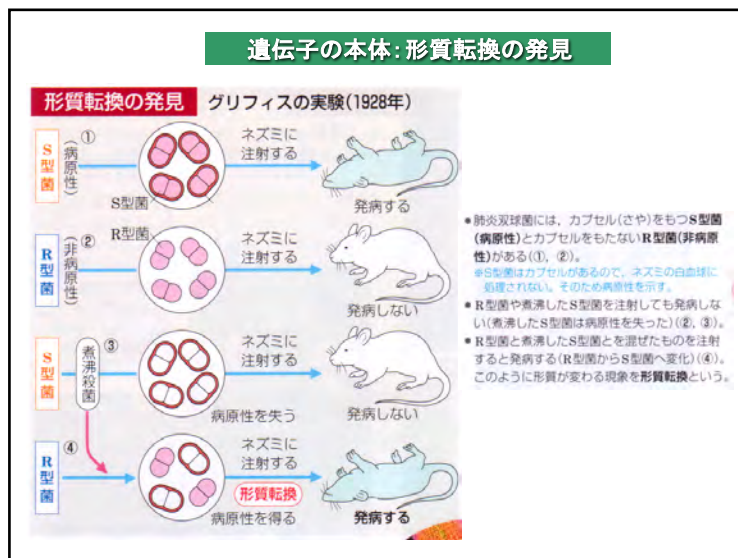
遺伝子の本体:形質転換の発見

形質転換の発見　グリフィスの実験(1928年)

S型菌　①（病原性）　S型菌　ネズミに注射する　発病する

R型菌　②（非病原性）　R型菌　ネズミに注射する　発病しない

S型菌　③（煮沸殺菌）　ネズミに注射する　病原性を失う　発病しない

R型菌　④　ネズミに注射する　形質転換　病原性を得る　発病する

●肺炎双球菌には、カプセル(さや)をもつS型菌(病原性)とカプセルをもたないR型菌(非病原性)がある(①, ②)。
※S型菌はカプセルがあるので、ネズミの白血球に処理されない。そのため病原性を示す。
●R型菌や煮沸したS型菌を注射しても発病しない(煮沸したS型菌は病原性を失った)(②, ③)。
●R型菌と煮沸したS型菌とを混ぜたものを注射すると発病する(R型菌からS型菌へ変化)(④)。このように形質が変わる現象を形質転換という。